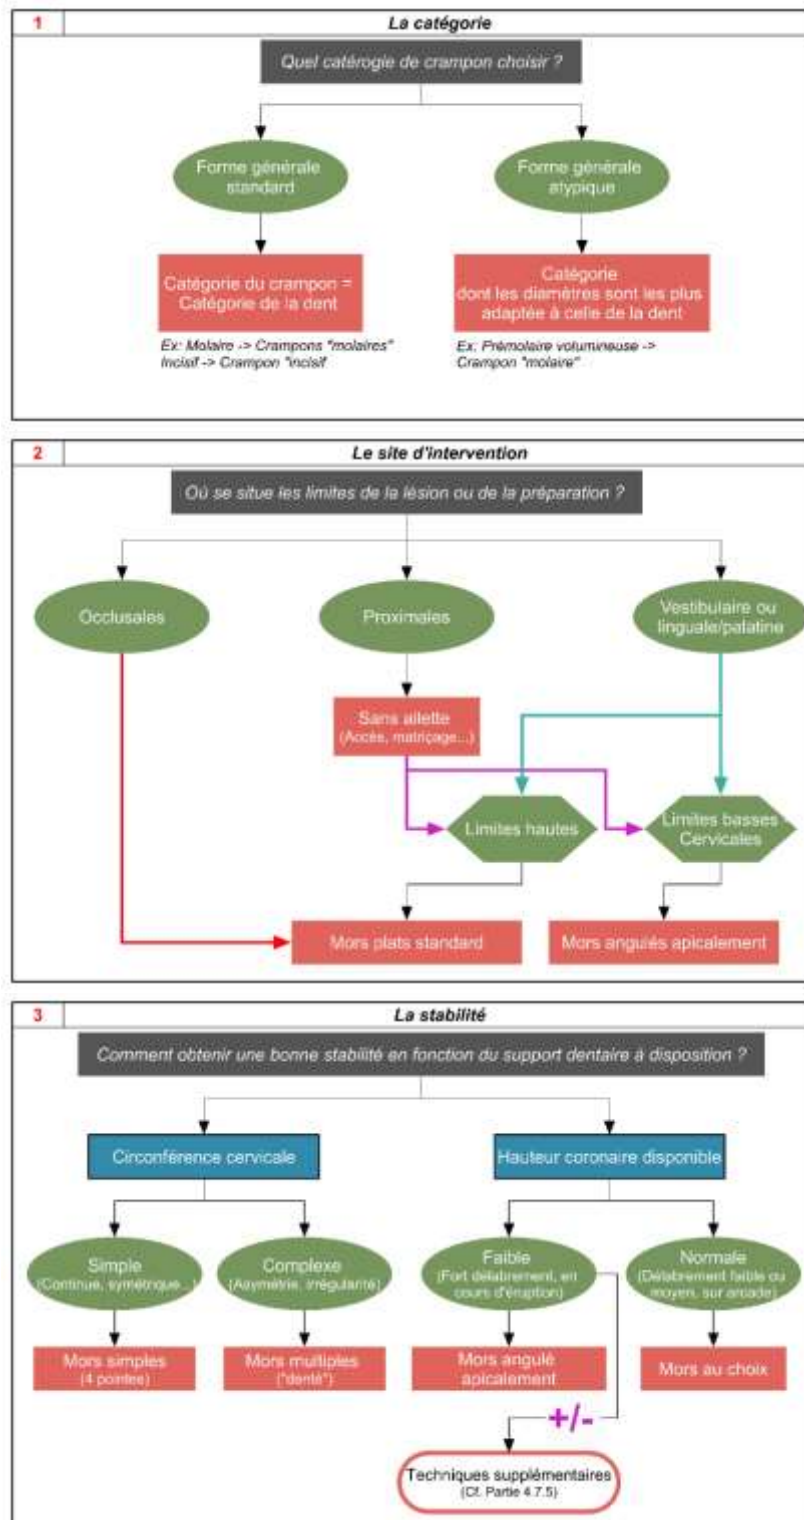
1

La catégorie

Quel catérogie de crampon choisir ?

Forme générale standard

Forme générale atypique

Catégorie du crampon = Catégorie de la dent

Ex: Molaire -> Crampons "molaires" Incisif -> Crampon "incisif"

Catégorie dont les diamètres sont les plus adaptée à celle de la dent

Ex: Prémolaire volumineuse -> Crampon "molaire"

2

Le site d'intervention

Où se situe les limites de la lésion ou de la préparation ?

Occlusales

Proximales

Vestibulaire ou linguale/palatine

Sans ailette (Accès, matriçage...)

Limites hautes

Limites basses Cervicales

Mors plats standard

Mors angulés apicalement

3

La stabilité

Comment obtenir une bonne stabilité en fonction du support dentaire à disposition ?

Circonférence cervicale

Hauteur coronaire disponible

Simple (Continue, symétrique...)

Complexe (Asymétrie, irrégularité)

Faible (Fort délabrement, en cours d'éruption)

Normale (Délabrement faible ou moyen, sur arcade)

Mors simples (4 pointes)

Mors multiples ("denté")

Mors angulé apicalement

Mors au choix

+/-

Techniques supplémentaires (Cf. Partie 4.7.5)